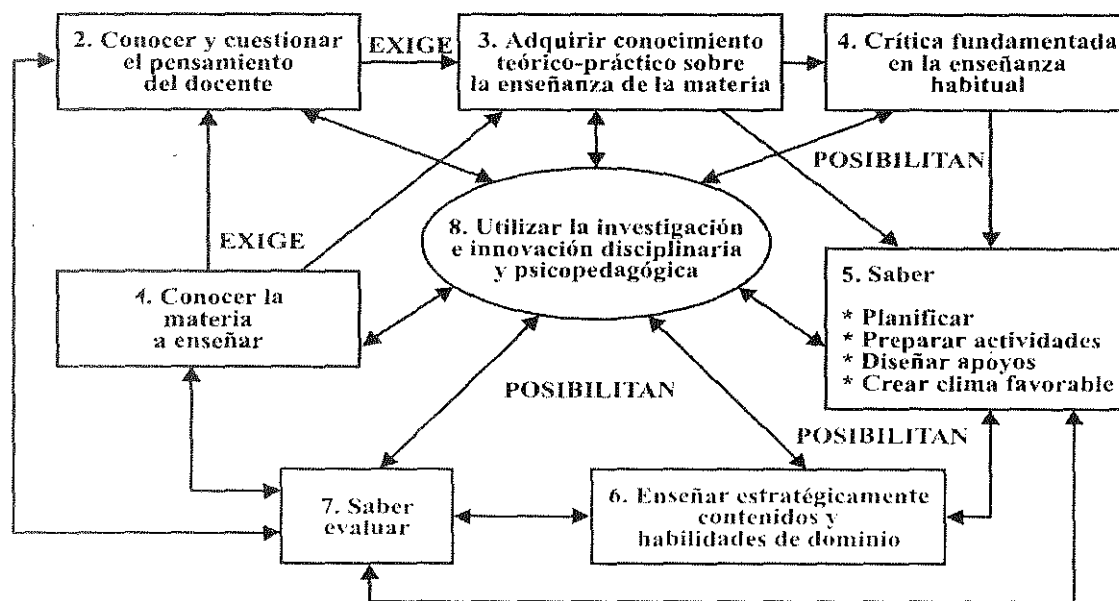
2. Conocer y cuestionar el pensamiento del docente

EXIGE

3. Adquirir conocimiento teórico-práctico sobre la enseñanza de la materia

4. Crítica fundamentada en la enseñanza habitual

POSIBILITAN

EXIGE

8. Utilizar la investigación e innovación disciplinaria y psicopedagógica

4. Conocer la materia a enseñar

5. Saber

* Planificar
* Preparar actividades
* Diseñar apoyos
* Crear clima favorable

POSIBILITAN

POSIBILITAN

7. Saber evaluar

6. Enseñar estratégicamente contenidos y habilidades de dominio